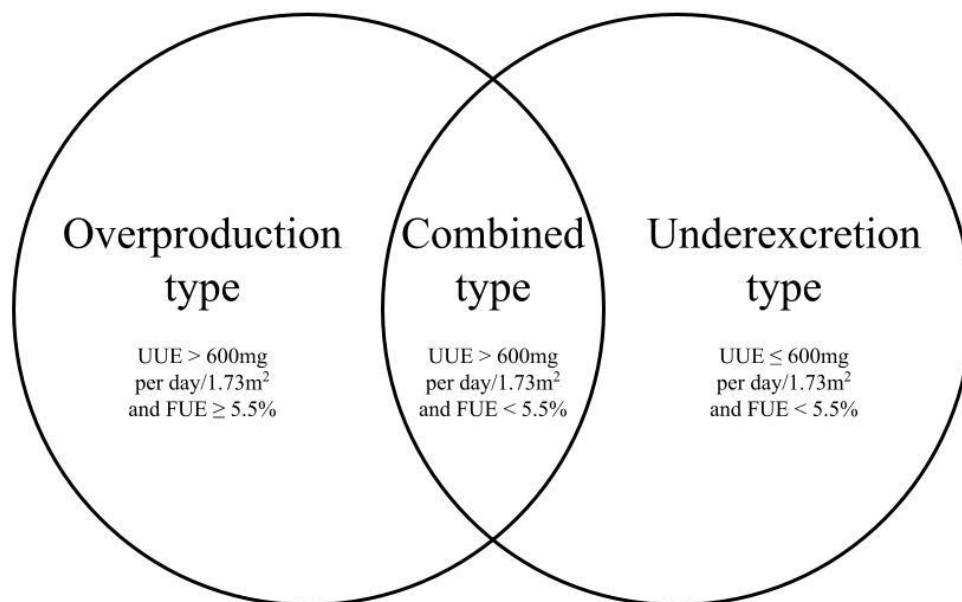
Overproduction type

UUE > 600mg per day/1.73m$^2$ and FUE $\geq$ 5.5%

Combined type

UUE > 600mg per day/1.73m$^2$ and FUE < 5.5%

Underexcretion type

UUE $\leq$ 600mg per day/1.73m$^2$ and FUE < 5.5%